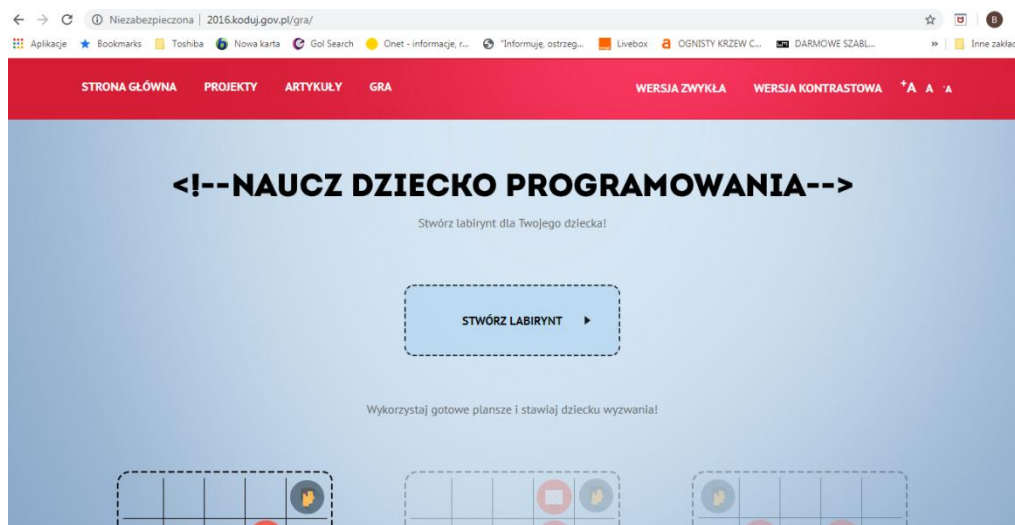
Niezabezpieczona | 2016.koduj.gov.pl/gra/

Aplikacje Bookmarks Toshiba Nowa karta Gol Search Onet - informacje, r... "Informuję, ostrzeg... Livebox OGNISTY KRZEW C... DARMOWE SZABL... » Inne zakład

STRONA GŁÓWNA PROJEKTY ARTYKUŁY GRA WERSJA ZWYKŁA WERSJA KONTRASTOWA +A A -A

<!--NAUCZ DZIECKO PROGRAMOWANIA-->

Stwórz labirynt dla Twojego dziecka!

STWÓRZ LABIRYNT ▶

Wykorzystaj gotowe plansze i stawiaj dziecku wyzwania!